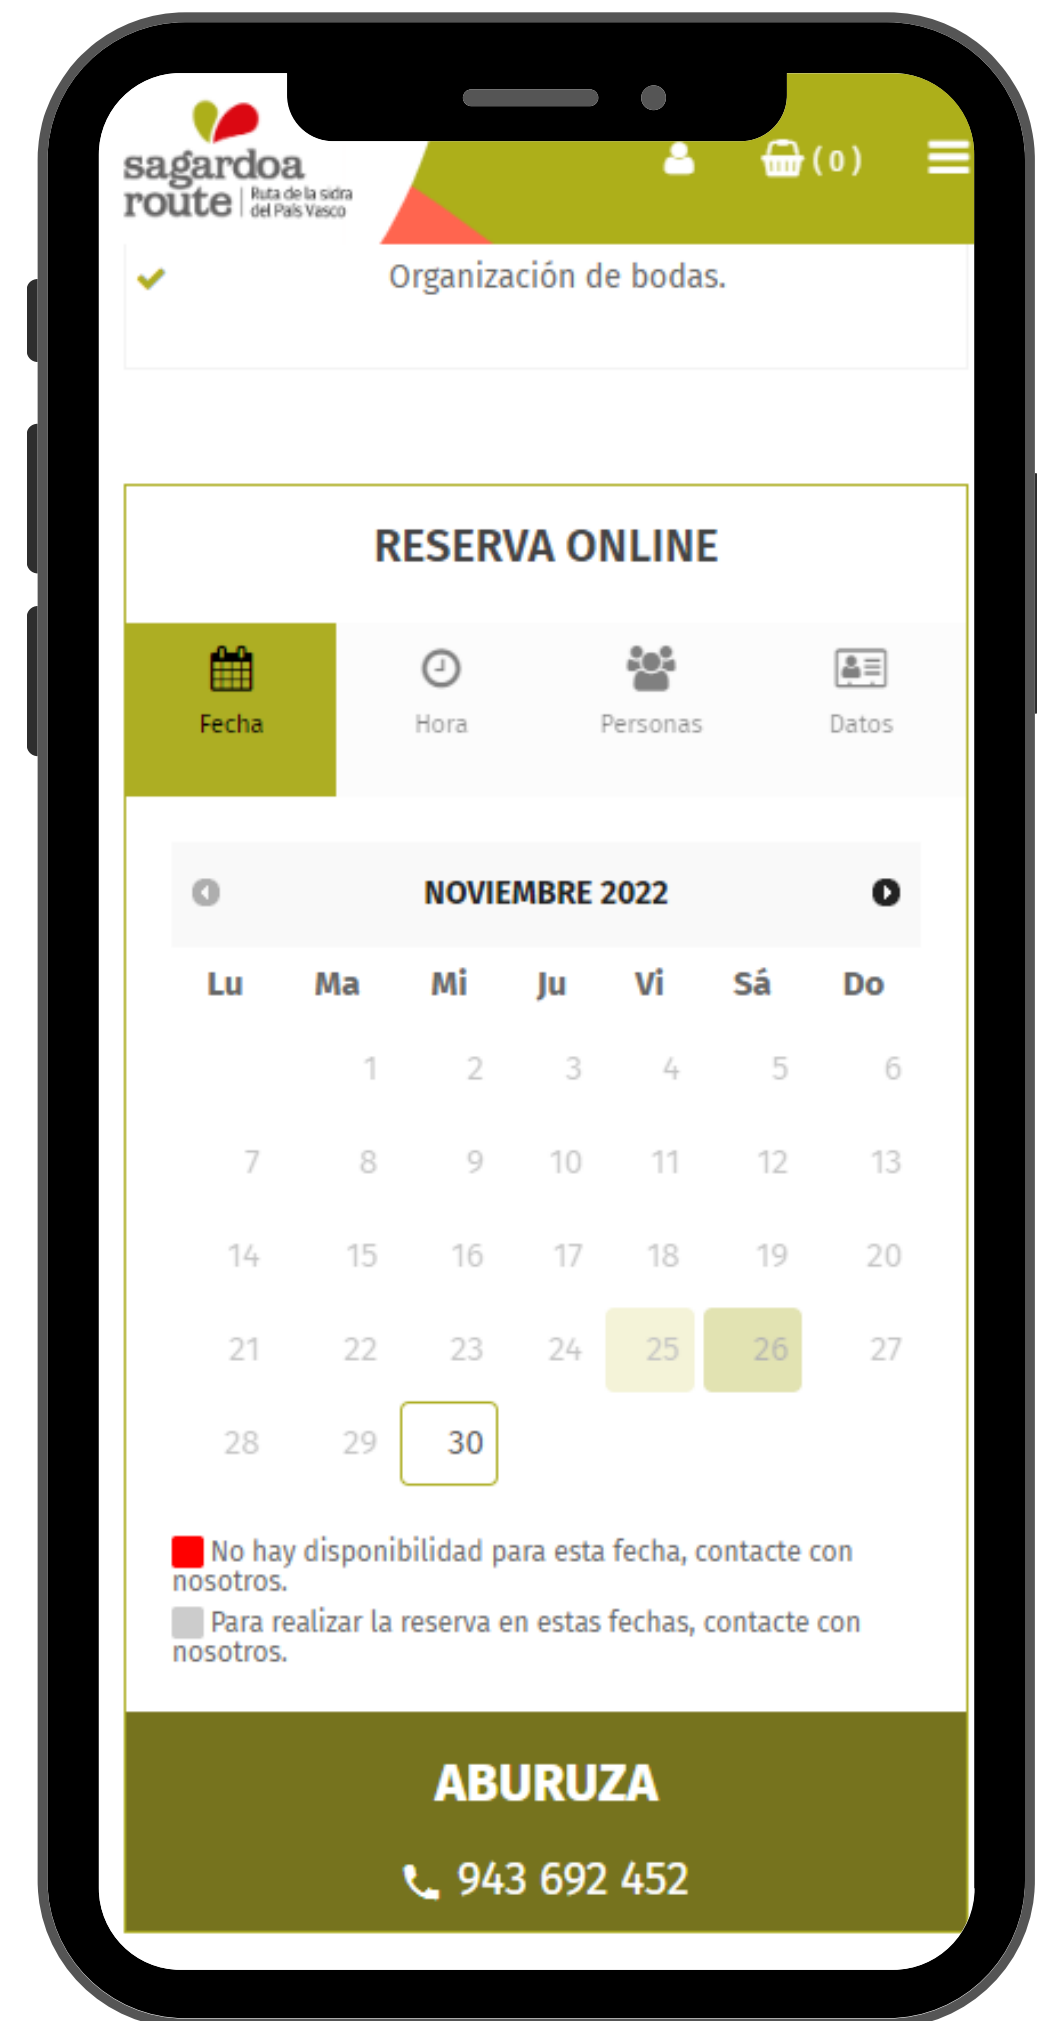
sagardoa route | Ruta de la sidra del País Vasco

( 0 )

Organización de bodas.

RESERVA ONLINE

Fecha
Hora
Personas
Datos

NOVIEMBRE 2022

| Lu | Ma | Mi | Ju | Vi | Sá | Do |
|---|---|---|---|---|---|---|
| | 1 | 2 | 3 | 4 | 5 | 6 |
| 7 | 8 | 9 | 10 | 11 | 12 | 13 |
| 14 | 15 | 16 | 17 | 18 | 19 | 20 |
| 21 | 22 | 23 | 24 | 25 | 26 | 27 |
| 28 | 29 | 30 | | | | |

No hay disponibilidad para esta fecha, contacte con nosotros.
Para realizar la reserva en estas fechas, contacte con nosotros.

ABURUZA

943 692 452